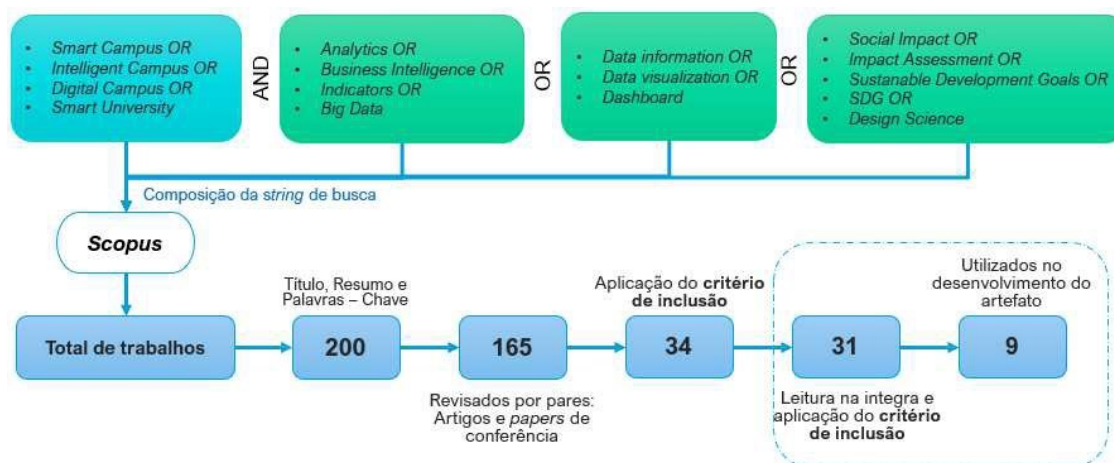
- Smart Campus OR
- Intelligent Campus OR
- Digital Campus OR
- Smart University

AND

- Analytics OR
- Business Intelligence OR
- Indicators OR
- Big Data

OR

- Data information OR
- Data visualization OR
- Dashboard

OR

- Social Impact OR
- Impact Assessment OR
- Sustanable Development Goals OR
- SDG OR
- Design Science

Composição da string de busca

Scopus

Total de trabalhos

Título, Resumo e Palavras – Chave

200

165

Revisados por pares: Artigos e papers de conferência

Aplicação do critério de inclusão

34

31

Leitura na integra e aplicação do critério de inclusão

Utilizados no desenvolvimento do artefato

9